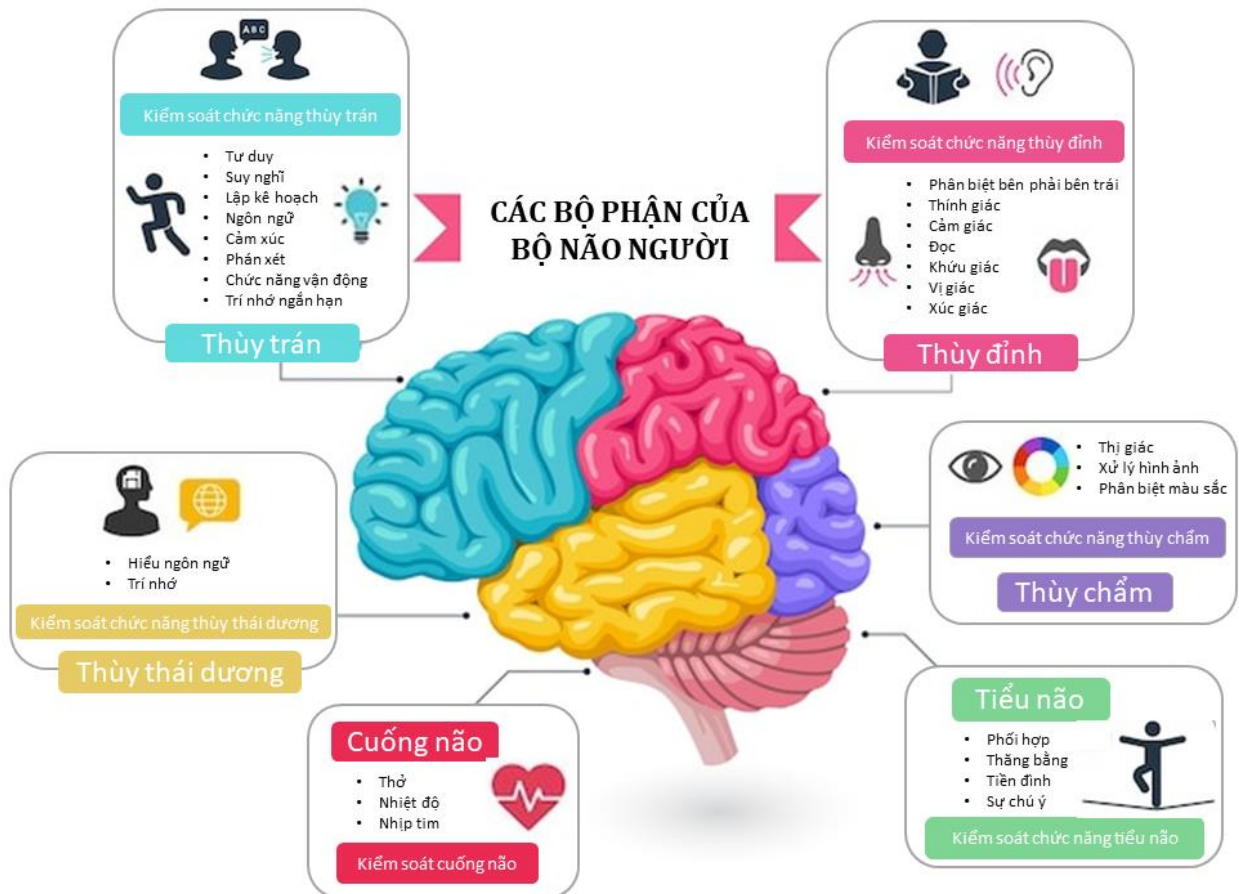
ABC

Kiểm soát chức năng thùy trán

- Tư duy
- Suy nghĩ
- Lập kế hoạch
- Ngôn ngữ
- Cảm xúc
- Phán xét
- Chức năng vận động
- Trí nhớ ngắn hạn

Thùy trán

CÁC BỘ PHẬN CỦA BỘ NÃO NGƯỜI

Kiểm soát chức năng thùy đỉnh

- Phân biệt bên phải bên trái
- Thính giác
- Cảm giác
- Đọc
- Khứu giác
- Vị giác
- Xúc giác

Thùy đỉnh

- Thị giác
- Xử lý hình ảnh
- Phân biệt màu sắc

Kiểm soát chức năng thùy chẩm

Thùy chẩm

- Hiểu ngôn ngữ
- Trí nhớ

Kiểm soát chức năng thùy thái dương

Thùy thái dương

Cuống não

- Thở
- Nhiệt độ
- Nhịp tim

Kiểm soát cuống não

Tiểu não

- Phối hợp
- Thăng bằng
- Tiền đình
- Sự chú ý

Kiểm soát chức năng tiểu não